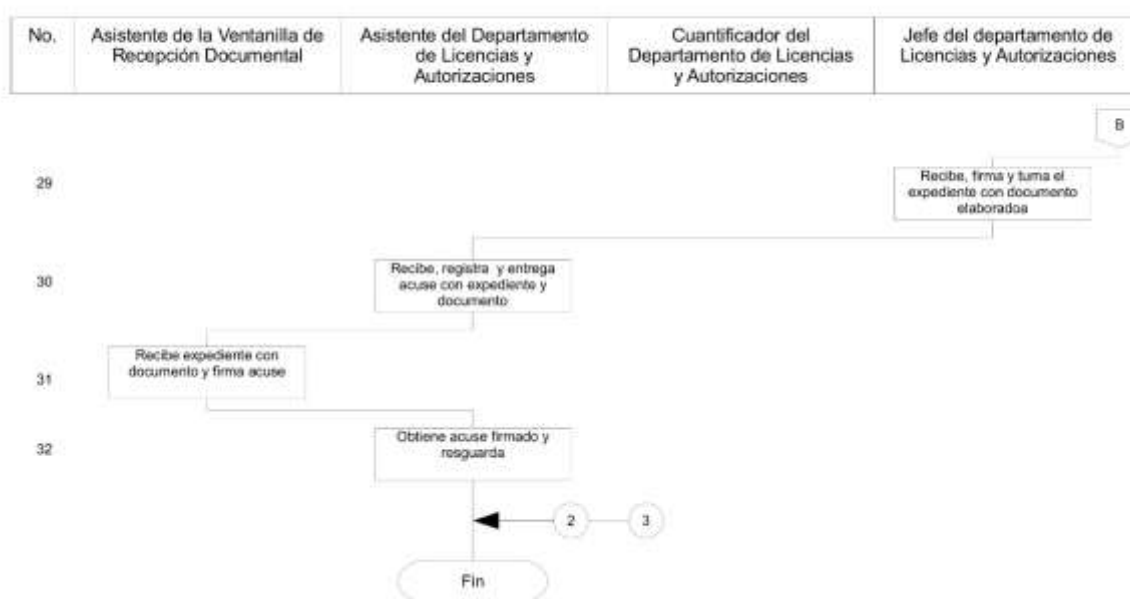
| No. | Asistente de la Ventanilla de Recepción Documental | Asistente del Departamento de Licencias y Autorizaciones | Cuantificador del Departamento de Licencias y Autorizaciones | Jefe del departamento de Licencias y Autorizaciones |
|---|---|---|---|---|

B

29 Recibe, firma y turna el expediente con documento elaboradoa

30 Recibe, registra y entrega acuse con expediente y documento

31 Recibe expediente con documento y firma acuse

32 Obtiene acuse firmado y resguarda

2

3

Fin